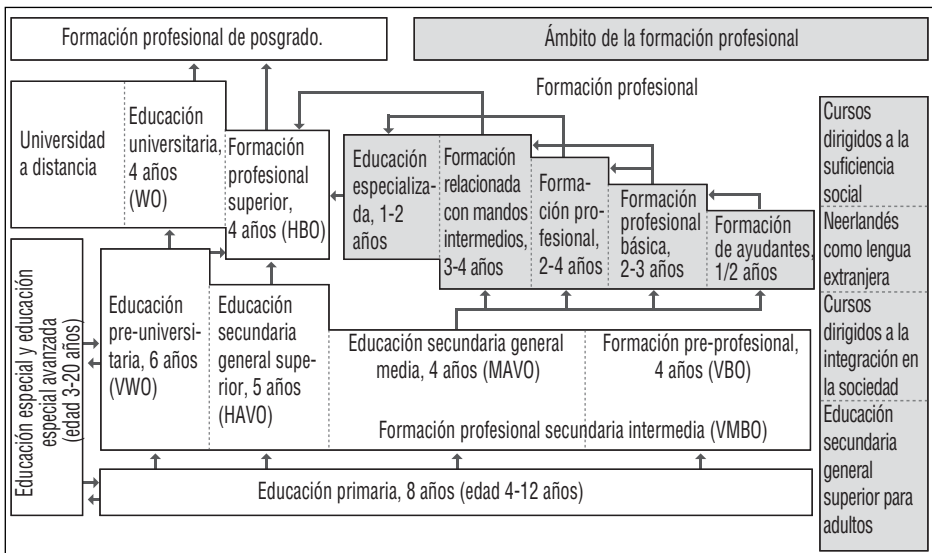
Formación profesional de posgrado.

Ámbito de la formación profesional

Formación profesional

Universidad a distancia

Educación universitaria, 4 años (WO)

Formación profesional superior, 4 años (HBO)

Educación especializada, 1-2 años

Formación relacionada con mandos intermedios, 3-4 años

Formación profesional, 2-4 años

Formación profesional básica, 2-3 años

Formación de ayudantes, 1/2 años

Cursos dirigidos a la suficiencia social

Neerlandés como lengua extranjera

Cursos dirigidos a la integración en la sociedad

Educación secundaria general superior para adultos

Educación especial y educación especial avanzada (edad 3-20 años)

Educación pre-universitaria, 6 años (VWO)

Educación secundaria general superior, 5 años (HAVO)

Educación secundaria general media, 4 años (MAVO)

Formación pre-profesional, 4 años (VBO)

Formación profesional secundaria intermedia (VMBO)

Educación primaria, 8 años (edad 4-12 años)